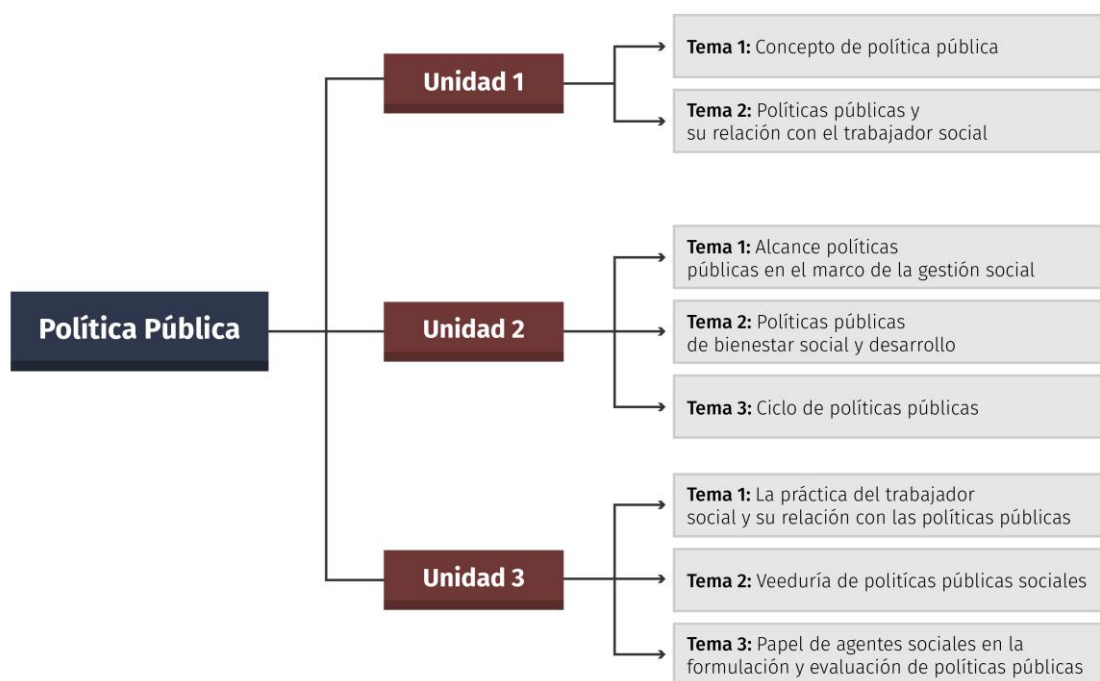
Política Pública

Unidad 1

Tema 1: Concepto de política pública

Tema 2: Políticas públicas y su relación con el trabajador social

Unidad 2

Tema 1: Alcance políticas públicas en el marco de la gestión social

Tema 2: Políticas públicas de bienestar social y desarrollo

Tema 3: Ciclo de políticas públicas

Unidad 3

Tema 1: La práctica del trabajador social y su relación con las políticas públicas

Tema 2: Veeduría de polítícas públicas sociales

Tema 3: Papel de agentes sociales en la formulación y evaluación de políticas públicas